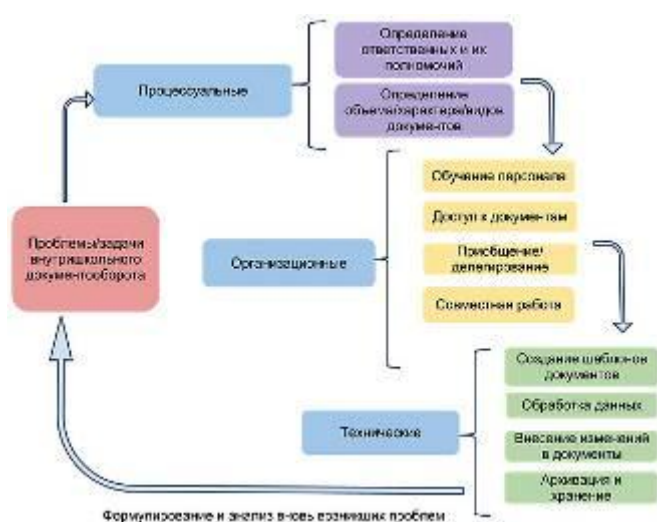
Проблемы/задачи внутрицкольного документооборота

Процессуальные

Определение ответственных и их полномочий

Определение объема/характера/видов документов

Организационные

Обучение персонала

Доступ к документам

Приобщение/делегирование

Совместная работа

Технические

Создание шаблонов документов

Обработка данных

Внесение изменений в документы

Архивация и хранение

Формулирование и анализ вновь возникших проблем